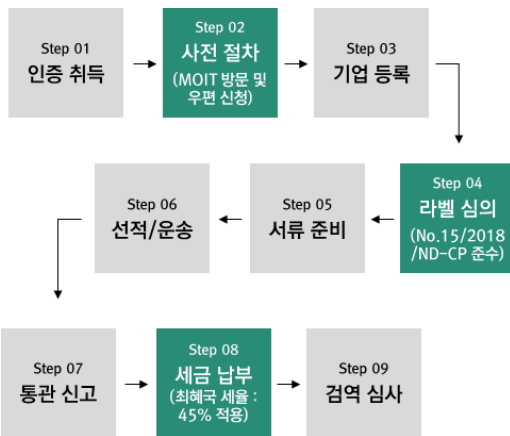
Step 01
인증 취득

Step 02
사전 절차
(MOIT 방문 및 우편 신청)

Step 03
기업 등록

Step 04
라벨 심의
(No.15/2018 /ND-CP 준수)

Step 05
서류 준비

Step 06
선적/운송

Step 07
통관 신고

Step 08
세금 납부
(최혜국 세율 : 45% 적용)

Step 09
검역 심사